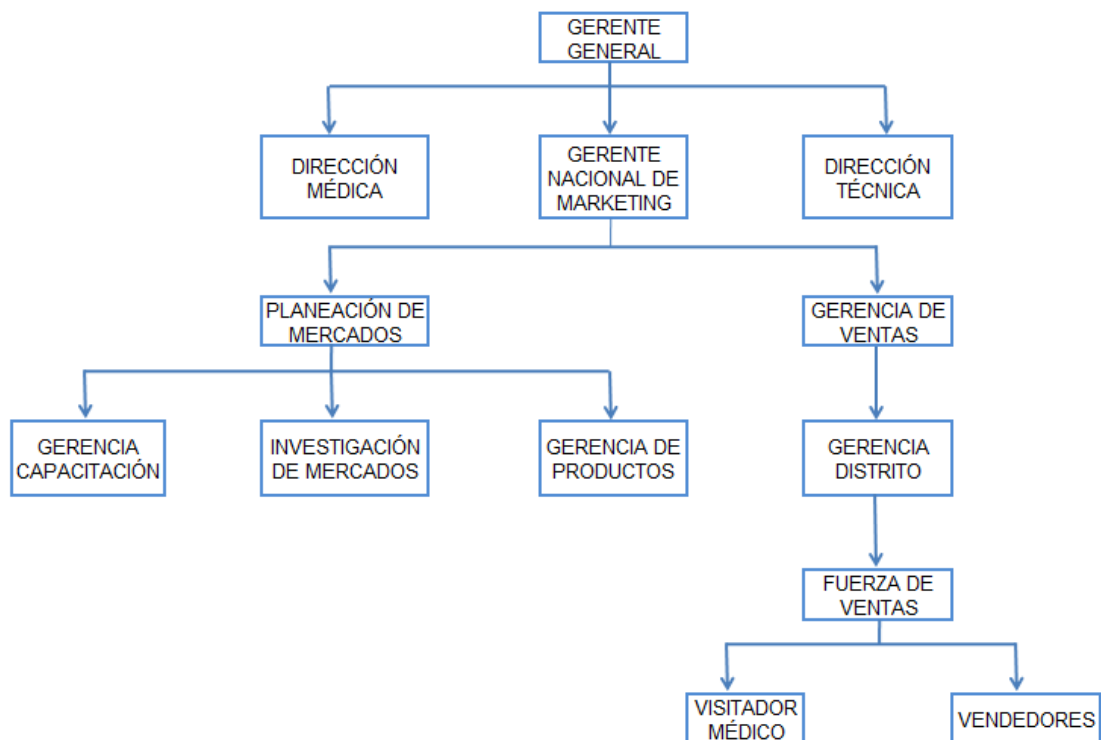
GERENTE GENERAL

DIRECCIÓN MÉDICA

GERENTE NACIONAL DE MARKETING

DIRECCIÓN TÉCNICA

PLANEACIÓN DE MERCADOS

GERENCIA DE VENTAS

GERENCIA CAPACITACIÓN

INVESTIGACIÓN DE MERCADOS

GERENCIA DE PRODUCTOS

GERENCIA DISTRITO

FUERZA DE VENTAS

VISITADOR MÉDICO

VENDEDORES